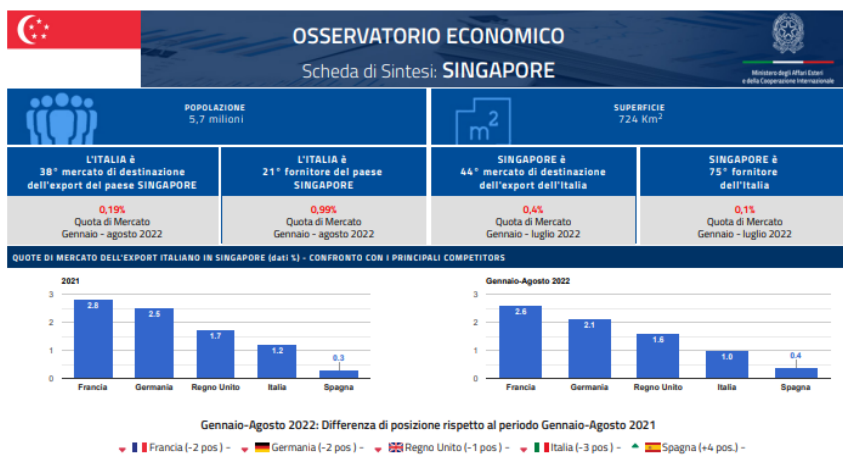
OSSERVATORIO ECONOMICO

Scheda di Sintesi: SINGAPORE

Ministero degli Affari Esteri e della Cooperazione Internazionale

POPOLAZIONE
5,7 milioni

SUPERFICIE
724 Km$^2$

m$^2$

L'ITALIA è
38° mercato di destinazione dell'export del paese SINGAPORE

0,19%
Quota di Mercato
Gennaio - agosto 2022

L'ITALIA è
21° fornitore del paese SINGAPORE

0,99%
Quota di Mercato
Gennaio - agosto 2022

SINGAPORE è
44° mercato di destinazione dell'export dell'Italia

0,4%
Quota di Mercato
Gennaio - luglio 2022

SINGAPORE è
75° fornitore dell'Italia

0,1%
Quota di Mercato
Gennaio - luglio 2022

QUOTE DI MERCATO DELL'EXPORT ITALIANO IN SINGAPORE (dati %) - CONFRONTO CON I PRINCIPALI COMPETITORS

2021

| | |
|---|---|
| Francia | 2.8 |
| Germania | 2.5 |
| Regno Unito | 1.7 |
| Italia | 1.2 |
| Spagna | 0.3 |

3 2 1 0

Gennaio-Agosto 2022

| | |
|---|---|
| Francia | 2.6 |
| Germania | 2.1 |
| Regno Unito | 1.6 |
| Italia | 1.0 |
| Spagna | 0.4 |

3 2 1 0

Gennaio-Agosto 2022: Differenza di posizione rispetto al periodo Gennaio-Agosto 2021

Francia (-2 pos ) - Germania (-2 pos ) - Regno Unito (-1 pos ) - Italia (-3 pos ) - Spagna (+4 pos.) -